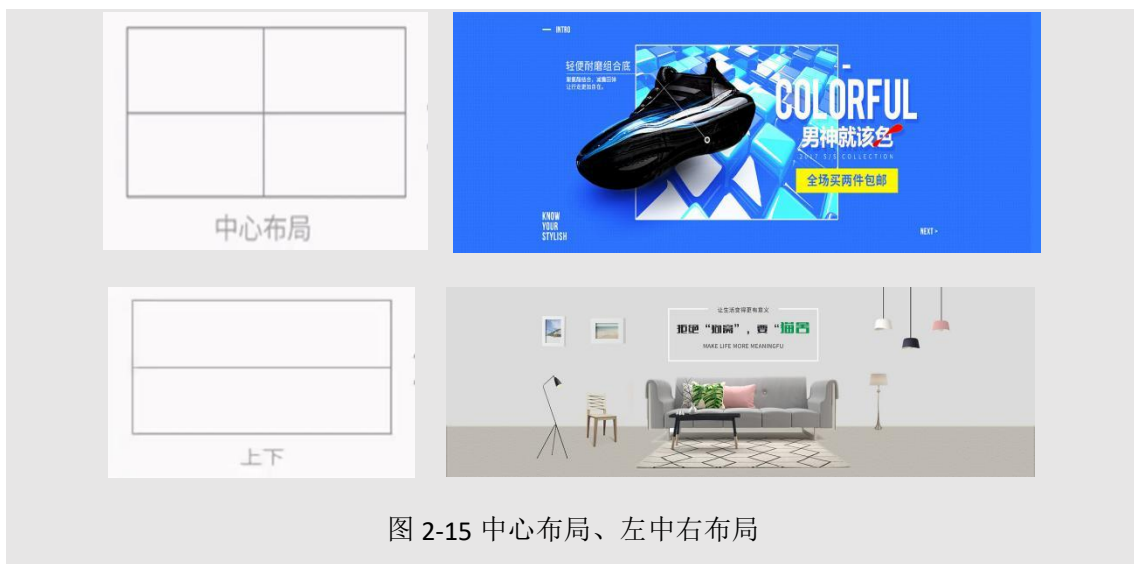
中心布局

— INTRO

轻便耐磨组合底

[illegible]

- COLORFUL

男神就该色

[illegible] COLLECTION

全场买两件包邮

KNOW YOUR STYLISH

NEXT

上下

让生活变得更有意义

拒绝"将就"，要"讲究"

MAKE LIFE MORE MEANINGFU

图 2-15 中心布局、左中右布局